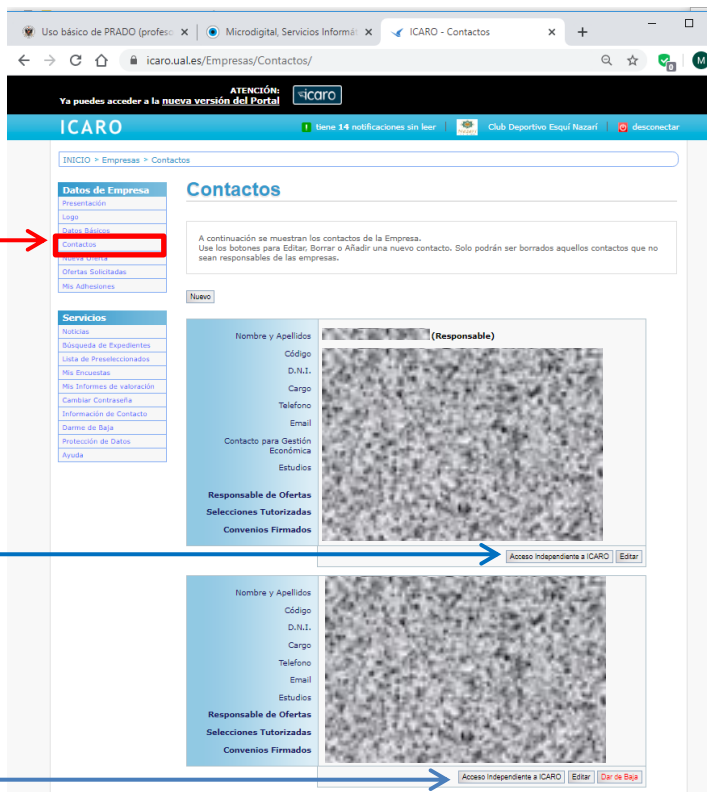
Uso básico de PRADO (profeso ×
Microdigital, Servicios Informát ×
ICARO - Contactos ×
+

icaro.ual.es/Empresas/Contactos/

M

ATENCIÓN:
Ya puedes acceder a la nueva versión del Portal
icaro

ICARO
tiene 14 notificaciones sin leer
Club Deportivo Esquí Nazarí
desconectar

INICIO > Empresas > Contactos

Datos de Empresa
Presentación
Logo
Datos Básicos
Contactos
Nueva Oferta
Ofertas Solicitadas
Mis Adhesiones

Servicios
Noticias
Búsqueda de Expedientes
Lista de Preseleccionados
Mis Encuestas
Mis Informes de valoración
Cambiar Contraseña
Información de Contacto
Darme de Baja
Protección de Datos
Ayuda

Contactos

A continuación se muestran los contactos de la Empresa.
Use los botones para Editar, Borrar o Añadir una nuevo contacto. Solo podrán ser borrados aquellos contactos que no sean responsables de las empresas.

Nuevo

Nombre y Apellidos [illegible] (Responsable)
Código
D.N.I.
Cargo
Telefono
Email
Contacto para Gestión Económica
Estudios
Responsable de Ofertas
Selecciones Tutorizadas
Convenios Firmados

Acceso Independiente a ICARO
Editar

Nombre y Apellidos
Código
D.N.I.
Cargo
Telefono
Email
Estudios
Responsable de Ofertas
Selecciones Tutorizadas
Convenios Firmados

Acceso Independiente a ICARO
Editar
Dar de Baja